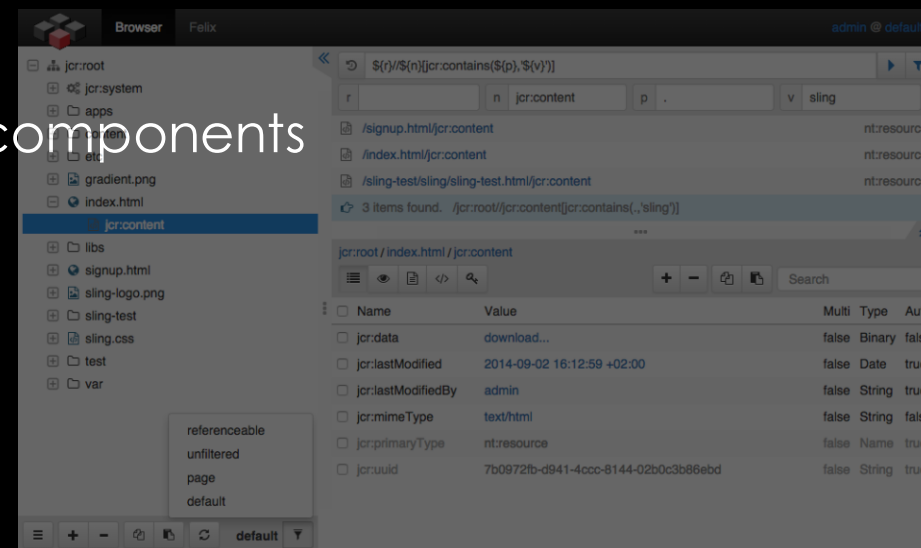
Browser Felix

admin @ defau

components

jcr:root
jcr:system
apps
content
etc
gradient.png
index.html
jcr:content
libs
signup.html
sling-logo.png
sling-test
sling.css
test
var

referenceable
unfiltered
page
default

default

${r}//${n}[jcr:contains(${p},'${v}')]

r | n jcr:content | p . | v sling

/signup.html/jcr:content nt:resourc
/index.html/jcr:content nt:resourc
/sling-test/sling/sling-test.html/jcr:content nt:resourc

3 items found. /jcr:root//jcr:content[jcr:contains(.,'sling')]

jcr:root / index.html / jcr:content

Search

| Name | Value | Multi | Type | Au |
|---|---|---|---|---|
| jcr:data | download... | false | Binary | fals |
| jcr:lastModified | 2014-09-02 16:12:59 +02:00 | false | Date | tru |
| jcr:lastModifiedBy | admin | false | String | tru |
| jcr:mimeType | text/html | false | String | fals |
| jcr:primaryType | nt:resource | false | Name | tru |
| jcr:uuid | 7b0972fb-d941-4ccc-8144-02b0c3b86ebd | false | String | tru |